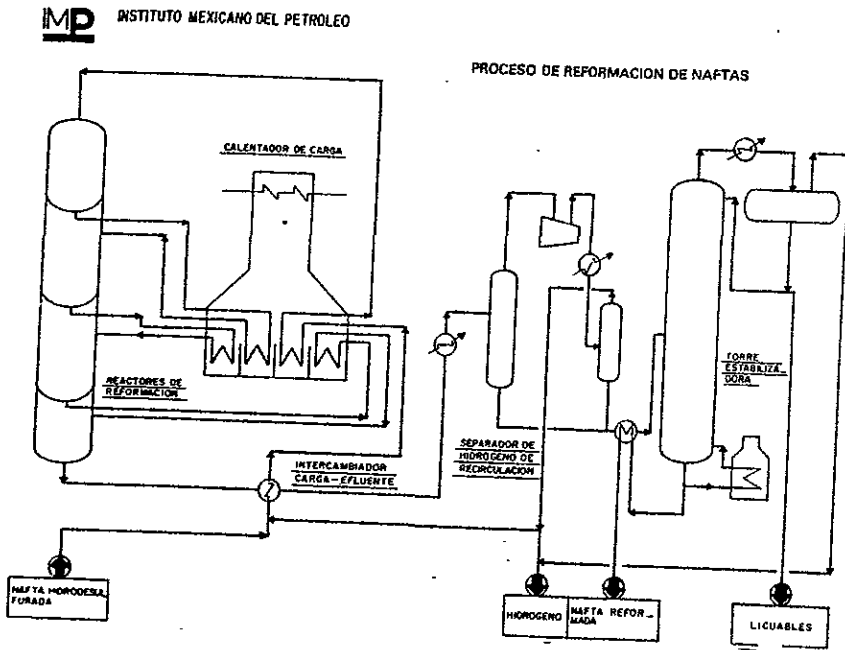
IMP INSTITUTO MEXICANO DEL PETROLEO

PROCESO DE REFORMACION DE NAFTAS

CALENTADOR DE CARGA

REACTORES DE REFORMACION

INTERCAMBIADOR CARGA – EFLUENTE

SEPARADOR DE HIDROGENO DE RECIRCULACION

TORRE ESTABILIZADORA

NAFTA HIDRODESULFURADA

HIDROGENO

NAFTA REFORMADA

LICUABLES